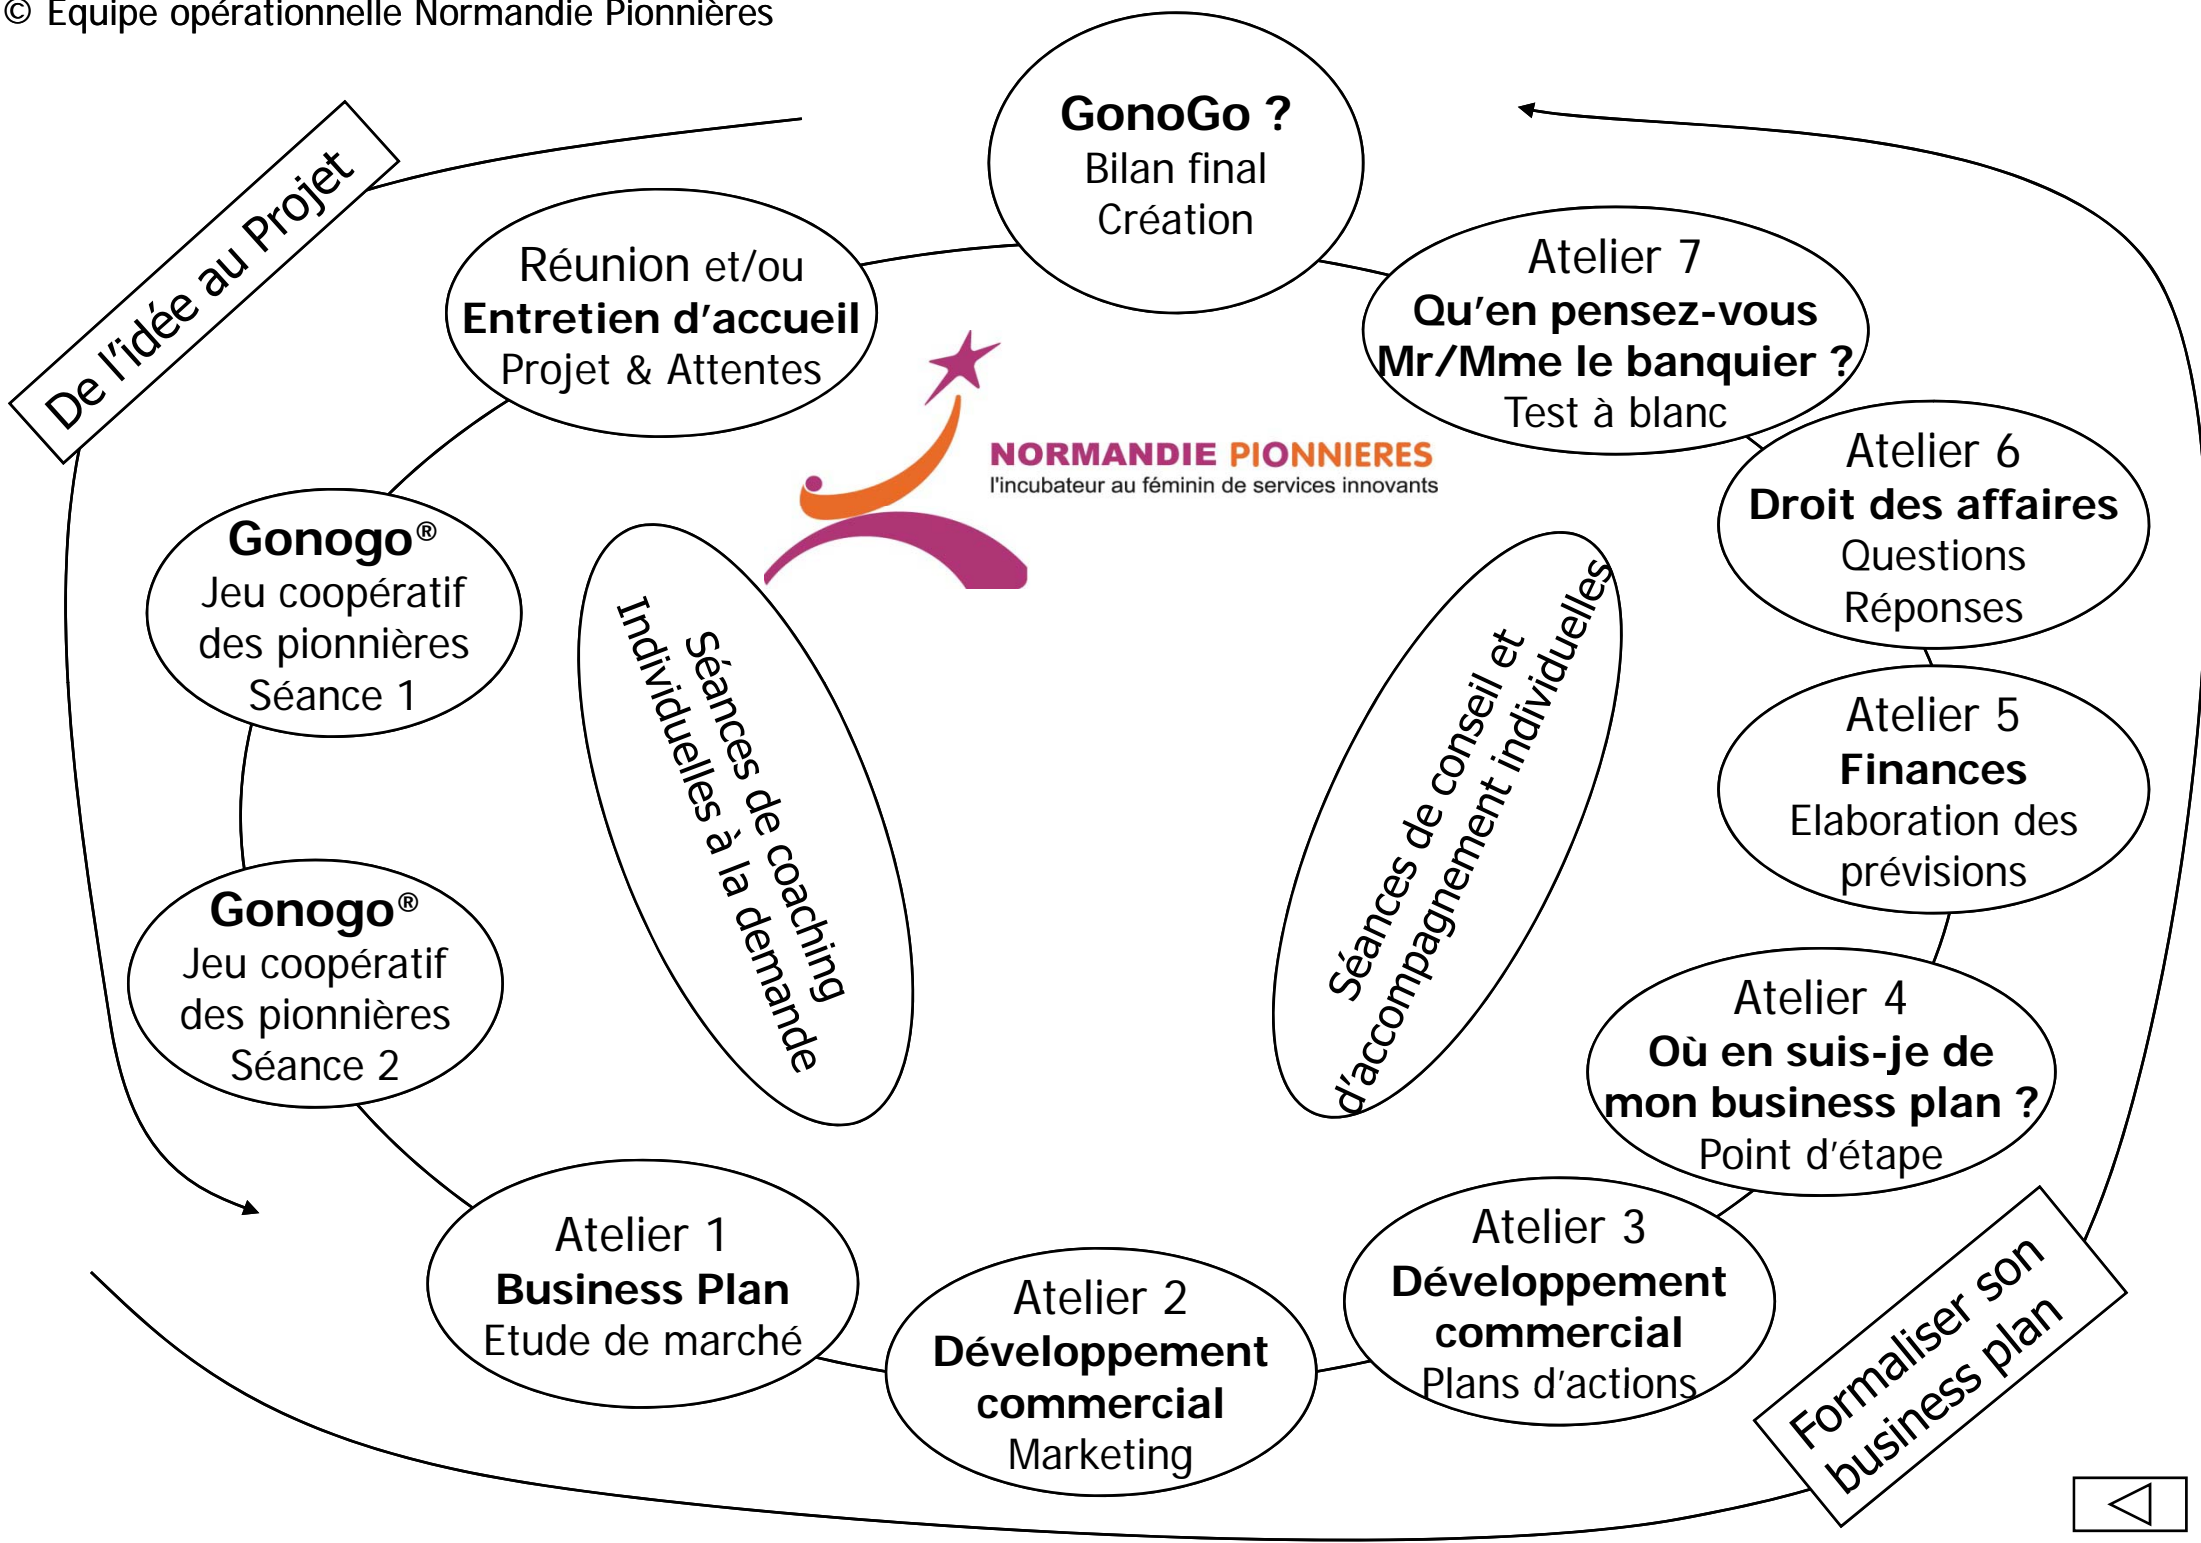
© Equipe opérationnelle Normandie Pionnières

De l'idée au Projet

GonoGo ?
Bilan final
Création

Réunion et/ou
Entretien d'accueil
Projet & Attentes

Atelier 7
Qu'en pensez-vous Mr/Mme le banquier ?
Test à blanc

NORMANDIE PIONNIERES
l'incubateur au féminin de services innovants

Atelier 6
Droit des affaires
Questions
Réponses

Gonogo®
Jeu coopératif des pionnières
Séance 1

Séances de coaching Individuelles à la demande

Séances de conseil et d'accompagnement individuelles

Atelier 5
Finances
Elaboration des prévisions

Gonogo®
Jeu coopératif des pionnières
Séance 2

Atelier 4
Où en suis-je de mon business plan ?
Point d'étape

Atelier 1
Business Plan
Etude de marché

Atelier 2
Développement commercial
Marketing

Atelier 3
Développement commercial
Plans d'actions

Formaliser son business plan